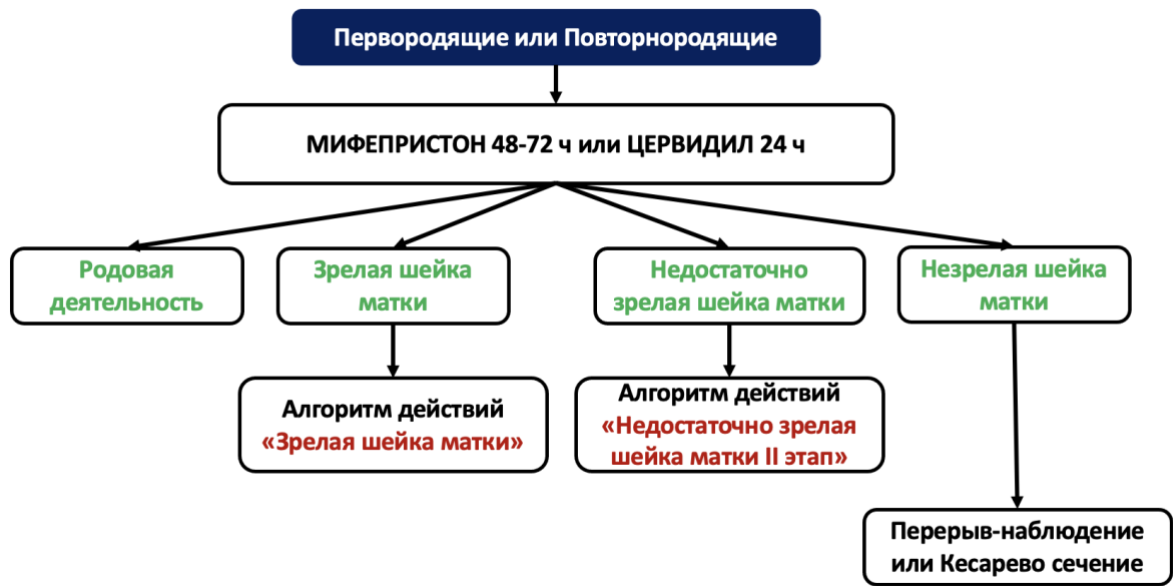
Первородящие или Повторнородящие

МИФЕПРИСТОН 48-72 ч или ЦЕРВИДИЛ 24 ч

Родовая деятельность

Зрелая шейка матки

Недостаточно зрелая шейка матки

Незрелая шейка матки

Алгоритм действий «Зрелая шейка матки»

Алгоритм действий «Недостаточно зрелая шейка матки II этап»

Перерыв-наблюдение или Кесарево сечение